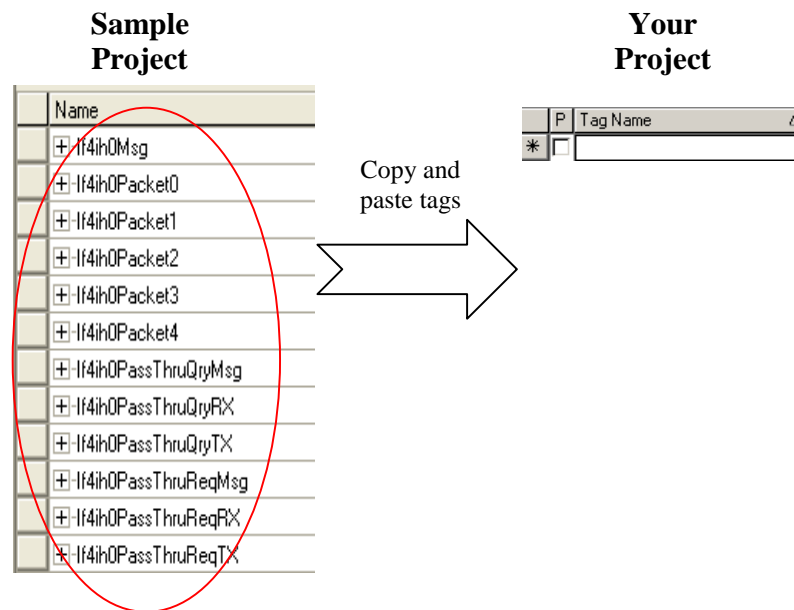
Sample Project

Your Project

Name
+ If4ih0Msg
+ If4ih0Packet0
+ If4ih0Packet1
+ If4ih0Packet2
+ If4ih0Packet3
+ If4ih0Packet4
+ If4ih0PassThruQryMsg
+ If4ih0PassThruQryRX
+ If4ih0PassThruQryTX
+ If4ih0PassThruReqMsg
+ If4ih0PassThruReqRX
+ If4ih0PassThruReqTX

Copy and paste tags

P Tag Name
*